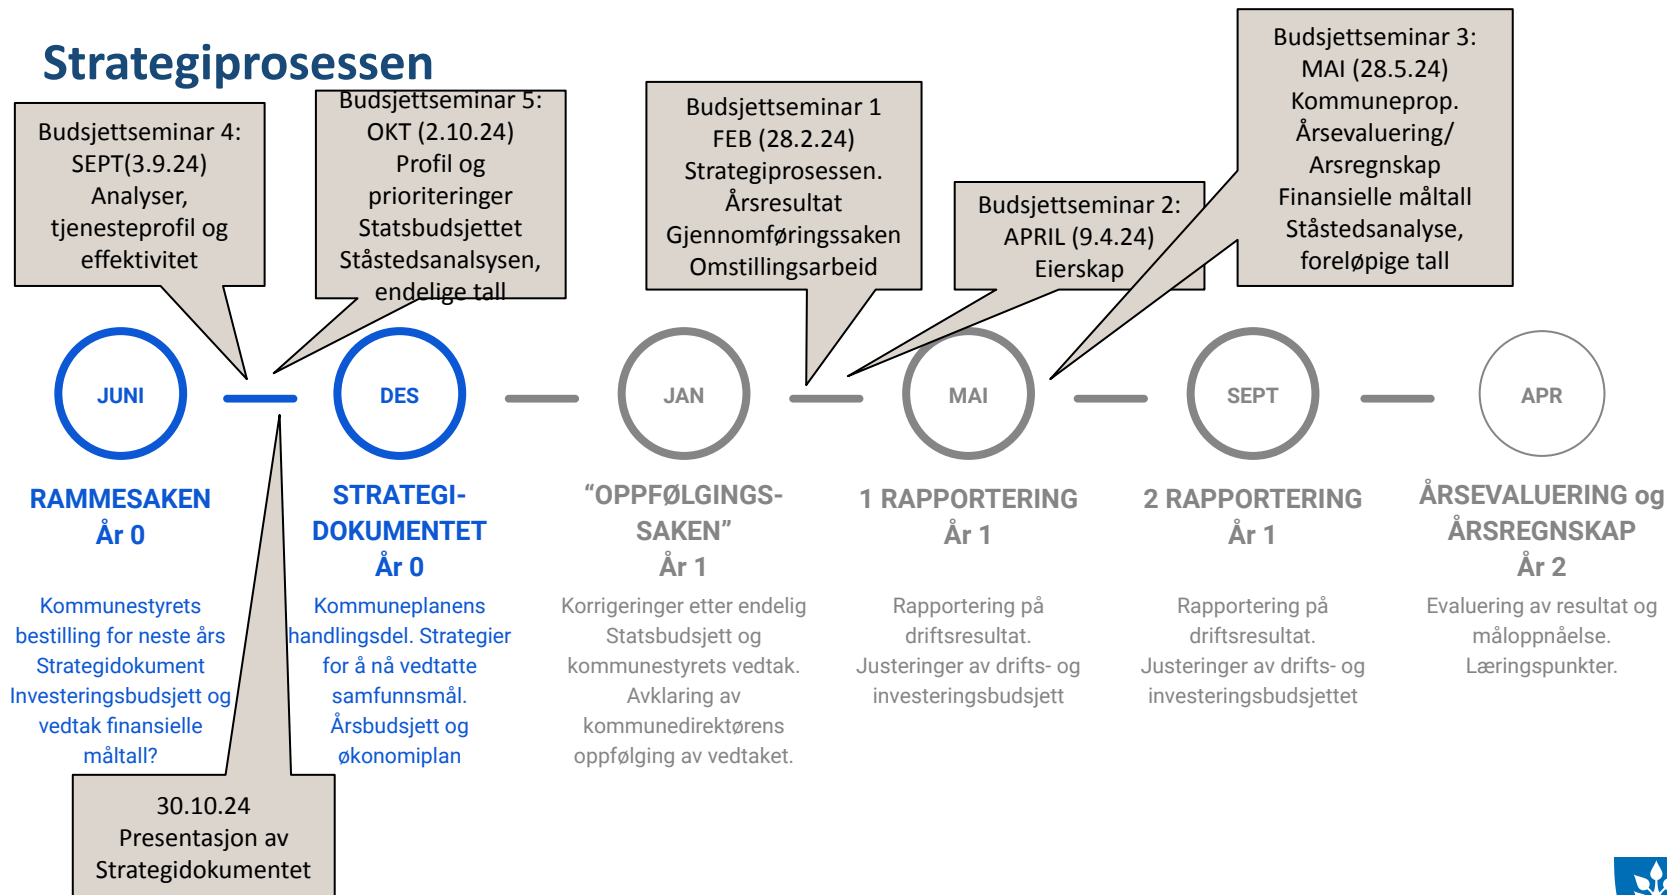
Strategiprosessen

Budsjettseminar 4: SEPT(3.9.24) Analyser, tjenesteprofil og effektivitet

Budsjettseminar 5: OKT (2.10.24) Profil og prioriteringer Statsbudsjettet Ståstedsanalsysen, endelige tall

Budsjettseminar 1 FEB (28.2.24) Strategiprosessen. Årsresultat Gjennomføringssaken Omstillingsarbeid

Budsjettseminar 2: APRIL (9.4.24) Eierskap

Budsjettseminar 3: MAI (28.5.24) Kommuneprop. Årsevaluering/ Arsregnskap Finansielle måltall Ståstedsanalyse, foreløpige tall

JUNI

DES

JAN

MAI

SEPT

APR

RAMMESAKEN
År 0

Kommunestyrets bestilling for neste års Strategidokument Investeringsbudsjett og vedtak finansielle måltall?

STRATEGI-DOKUMENTET
År 0

Kommuneplanens handlingsdel. Strategier for å nå vedtatte samfunnsmål. Årsbudsjett og økonomiplan

“OPPFØLGINGS-SAKEN”
År 1

Korrigeringer etter endelig Statsbudsjett og kommunestyrets vedtak. Avklaring av kommunedirektørens oppfølging av vedtaket.

1 RAPPORTERING
År 1

Rapportering på driftsresultat. Justeringer av drifts- og investeringsbudsjett

2 RAPPORTERING
År 1

Rapportering på driftsresultat. Justeringer av drifts- og investeringsbudsjettet

ÅRSEVALUERING og ÅRSREGNSKAP
År 2

Evaluering av resultat og måloppnåelse. Læringspunkter.

30.10.24 Presentasjon av Strategidokumentet